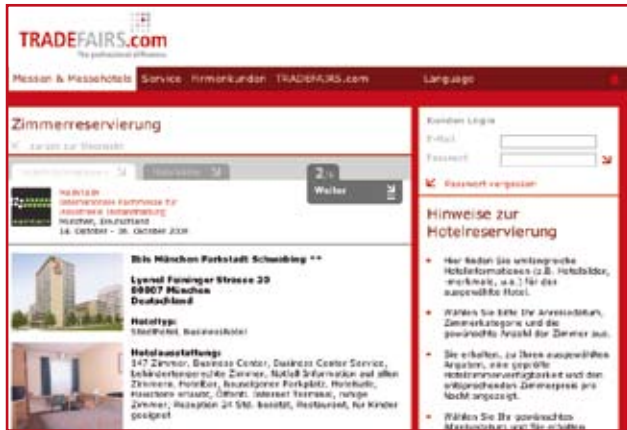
TRADEFAIRS.com
The professional difference

Messen & Messehotels Service Firmenkunden TRADEFAIRS.com Language

Zimmerreservierung
< zurück zur Übersicht

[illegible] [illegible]

2/3
Weiter

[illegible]
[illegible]
München, Deutschland
14. Oktober – 16. Oktober 2009

Ibis München Parkstadt Schwabing **

Lyonel Feininger Strasse 20
80807 München
Deutschland

Hoteltyp:
Stadthotel, Businesshotel

Hotelausstattung:
147 Zimmer, Business Center, Business Center Service, behindertengerechte Zimmer, Notfall Information auf allen Zimmern, Nichtraucher, bewachter Parkplatz, Hotelbar, Haustiere erlaubt, Öffentl. Internet Terminal, ruhige Zimmer, Rezeption 24 Std. besetzt, Restaurant, für Kinder geeignet

Kunden Login
E-Mail
Passwort
Passwort vergessen

Hinweise zur Hotelreservierung

Hier finden Sie umfangreiche Hotelinformationen (z.B. Hotelbilder, -merkmale, u.a.) für das ausgewählte Hotel.

Wählen Sie bitte Ihr Anreisedatum, Zimmerkategorie und die gewünschte Anzahl der Zimmer aus.

Sie erhalten, zu Ihren ausgewählten Angaben, eine geprüfte Hotelzimmerverfügbarkeit und den entsprechenden Zimmerpreis pro Nacht angezeigt.

Wählen Sie Ihr gewünschtes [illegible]